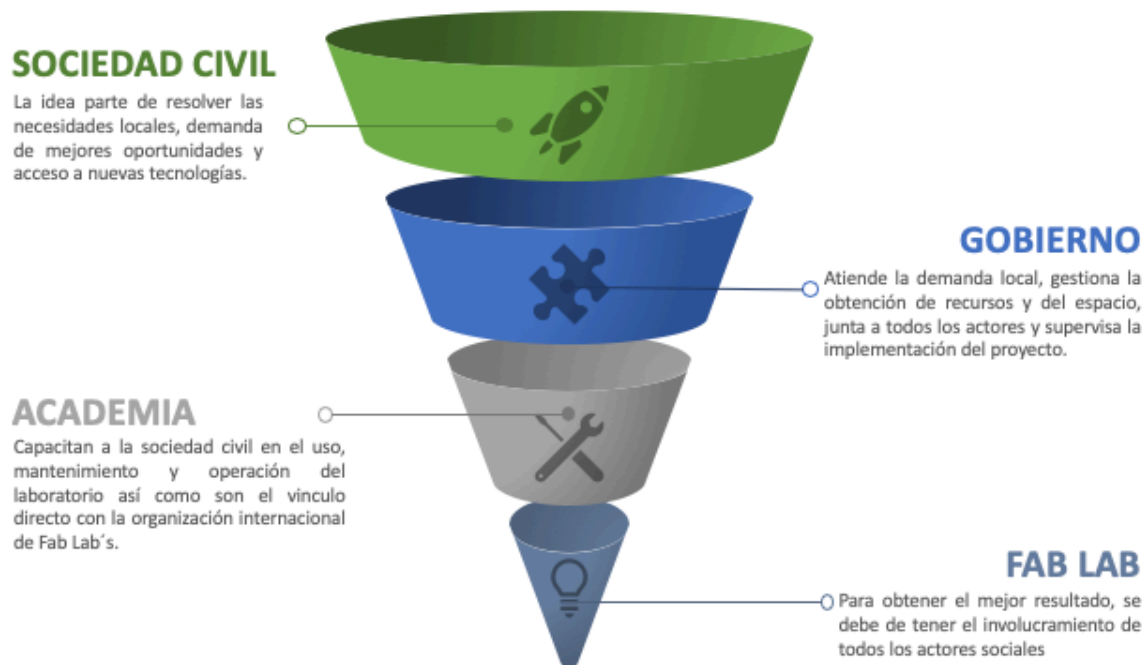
SOCIEDAD CIVIL
La idea parte de resolver las necesidades locales, demanda de mejores oportunidades y acceso a nuevas tecnologías.

GOBIERNO
Atiende la demanda local, gestiona la obtención de recursos y del espacio, junta a todos los actores y supervisa la implementación del proyecto.

ACADEMIA
Capacitan a la sociedad civil en el uso, mantenimiento y operación del laboratorio así como son el vinculo directo con la organización internacional de Fab Lab´s.

FAB LAB
Para obtener el mejor resultado, se debe de tener el involucramiento de todos los actores sociales